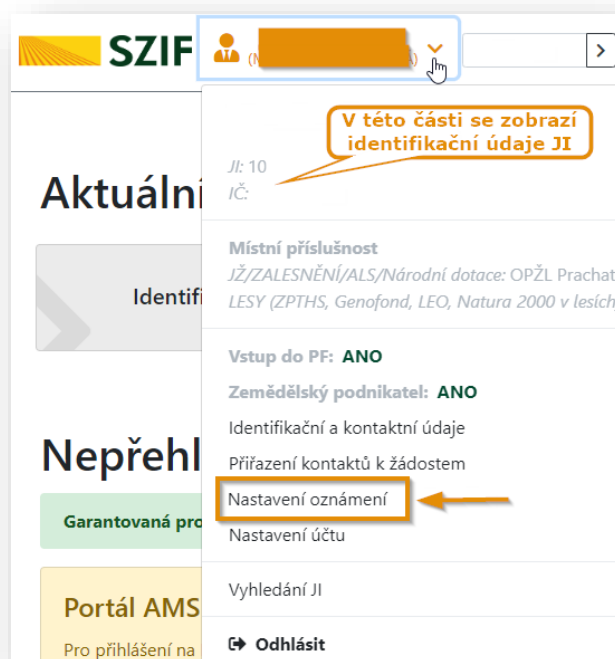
SZIF

(N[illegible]) 

V této části se zobrazí identifikační údaje JI

JI: 10
IČ:

Aktuální

Identifi

Místní příslušnost
JŽ/ZALESNĚNÍ/ALS/Národní dotace: OPŽL Prachat
LESY (ZPTHS, Genofond, LEO, Natura 2000 v lesích

Vstup do PF: ANO
Zemědělský podnikatel: ANO
Identifikační a kontaktní údaje
Přiřazení kontaktů k žádostem
Nastavení oznámení
Nastavení účtu

Vyhledání JI

Odhlásit

Nepřehl

Garantovaná pro

Portál AMS

Pro přihlášení na